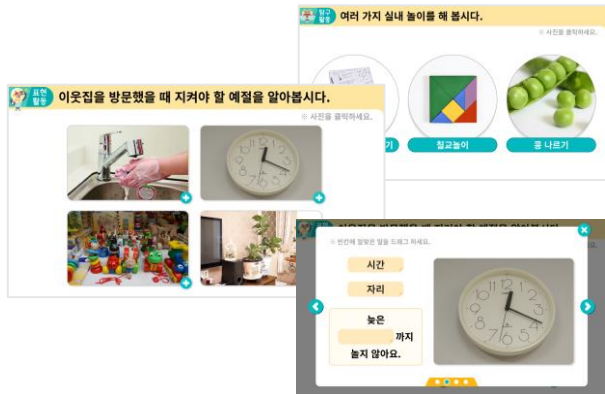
탐구 활동 여러 가지 실내 놀이를 해 봅시다.

※ 사진을 클릭하세요.

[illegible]기

칠교놀이

콩 나르기

표현 활동 이웃집을 방문했을 때 지켜야 할 예절을 알아봅시다.

※ 사진을 클릭하세요.

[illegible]

※ 빈칸에 알맞은 말을 드래그 하세요.

시간

자리

늦은 까지 놀지 않아요.